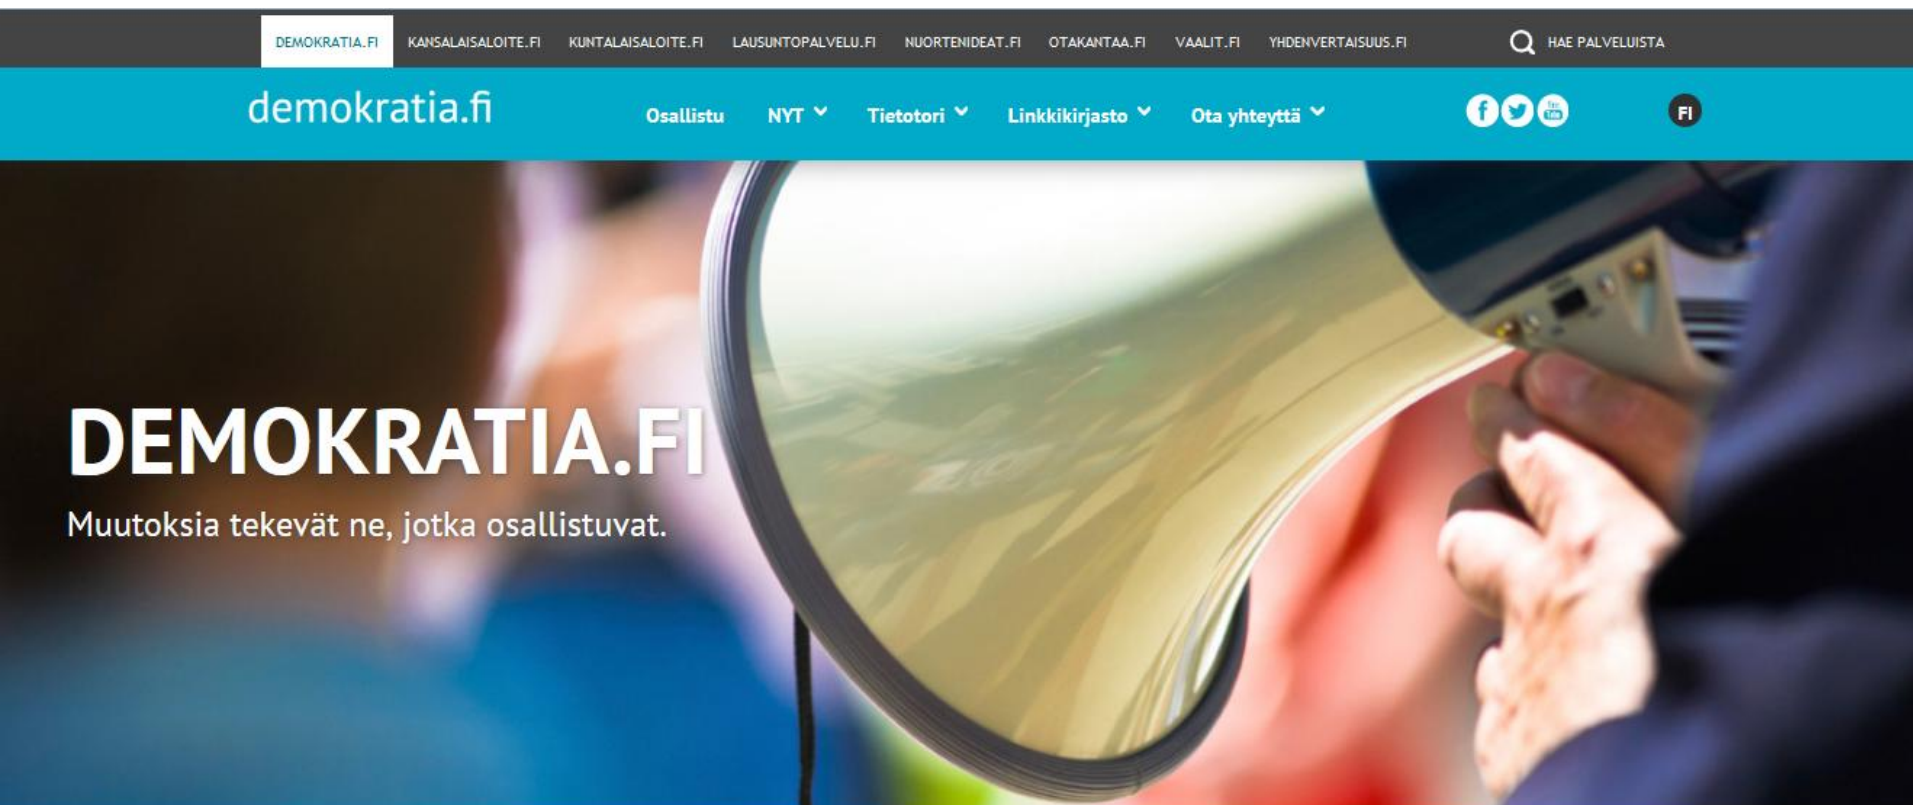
DEMOKRATIA.FI KANSALAISALOITE.FI KUNTALAISALOITE.FI LAUSUNTOPALVELU.FI NUORTENIDEAT.FI OTAKANTAA.FI VAALIT.FI YHDENVERTAISUUS.FI HAE PALVELUISTA

demokratia.fi Osallistu NYT Tietotori Linkkikirjasto Ota yhteyttä FI

DEMOKRATIA.FI

Muutoksia tekevät ne, jotka osallistuvat.